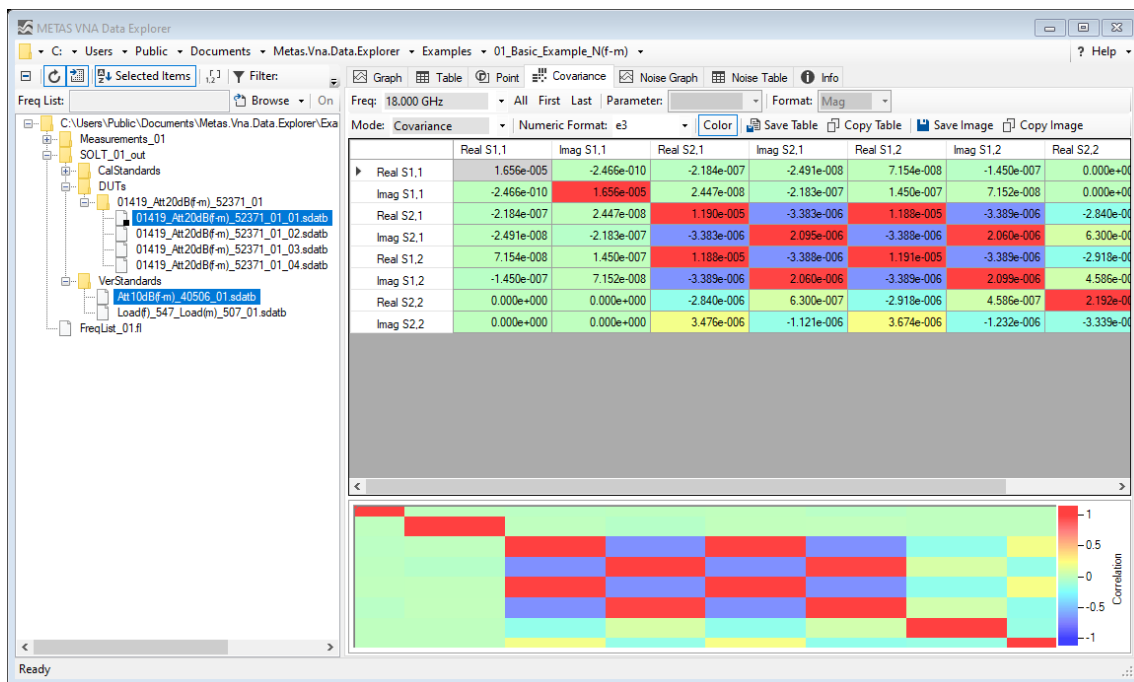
METAS VNA Data Explorer

C: ▸ Users ▸ Public ▸ Documents ▸ Metas.Vna.Data.Explorer ▸ Examples ▸ 01_Basic_Example_N(f-m) ▸

? Help

Selected Items  Filter:

Freq List:  Browse  On

C:\Users\Public\Documents\Metas.Vna.Data.Explorer\Exa
Measurements_01
SOLT_01_out
CalStandards
DUTs
01419_Att20dB(f-m)_52371_01
01419_Att20dB(f-m)_52371_01_01.sdatb
01419_Att20dB(f-m)_52371_01_02.sdatb
01419_Att20dB(f-m)_52371_01_03.sdatb
01419_Att20dB(f-m)_52371_01_04.sdatb
VerStandards
Att10dB(f-m)_40506_01.sdatb
Load(f)_547_Load(m)_507_01.sdatb
FreqList_01.fl

Graph  Table  Point  Covariance  Noise Graph  Noise Table  Info

Freq: 18.000 GHz  All  First  Last  Parameter:  Format: Mag

Mode: Covariance  Numeric Format: e3  Color  Save Table  Copy Table  Save Image  Copy Image

| | Real S1,1 | Imag S1,1 | Real S2,1 | Imag S2,1 | Real S1,2 | Imag S1,2 | Real S2,2 |
|---|---|---|---|---|---|---|---|
| Real S1,1 | 1.656e-005 | -2.466e-010 | -2.184e-007 | -2.491e-008 | 7.154e-008 | -1.450e-007 | 0.000e+0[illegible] |
| Imag S1,1 | -2.466e-010 | 1.656e-005 | 2.447e-008 | -2.183e-007 | 1.450e-007 | 7.152e-008 | 0.000e+0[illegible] |
| Real S2,1 | -2.184e-007 | 2.447e-008 | 1.190e-005 | -3.383e-006 | 1.188e-005 | -3.389e-006 | -2.840e-0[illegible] |
| Imag S2,1 | -2.491e-008 | -2.183e-007 | -3.383e-006 | 2.095e-006 | -3.388e-006 | 2.060e-006 | 6.300e-0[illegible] |
| Real S1,2 | 7.154e-008 | 1.450e-007 | 1.188e-005 | -3.388e-006 | 1.191e-005 | -3.389e-006 | -2.918e-0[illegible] |
| Imag S1,2 | -1.450e-007 | 7.152e-008 | -3.389e-006 | 2.060e-006 | -3.389e-006 | 2.099e-006 | 4.586e-0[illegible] |
| Real S2,2 | 0.000e+000 | 0.000e+000 | -2.840e-006 | 6.300e-007 | -2.918e-006 | 4.586e-007 | 2.192e-0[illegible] |
| Imag S2,2 | 0.000e+000 | 0.000e+000 | 3.476e-006 | -1.121e-006 | 3.674e-006 | -1.232e-006 | -3.339e-0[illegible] |

1
0.5
0
-0.5
-1
Correlation

Ready